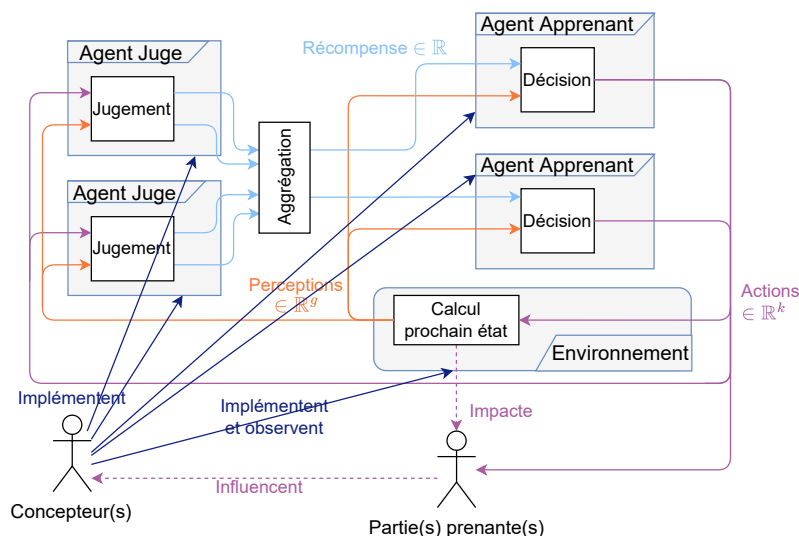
Agent Juge

Jugement

Agent Juge

Jugement

Récompense $\in \mathbb{R}$

Aggrégation

Agent Apprenant

Décision

Agent Apprenant

Décision

Perceptions $\in \mathbb{R}^g$

Calcul prochain état

Environnement

Actions $\in \mathbb{R}^k$

Implémentent

Implémentent et observent

Impacte

Influencent

Concepteur(s)

Partie(s) prenante(s)